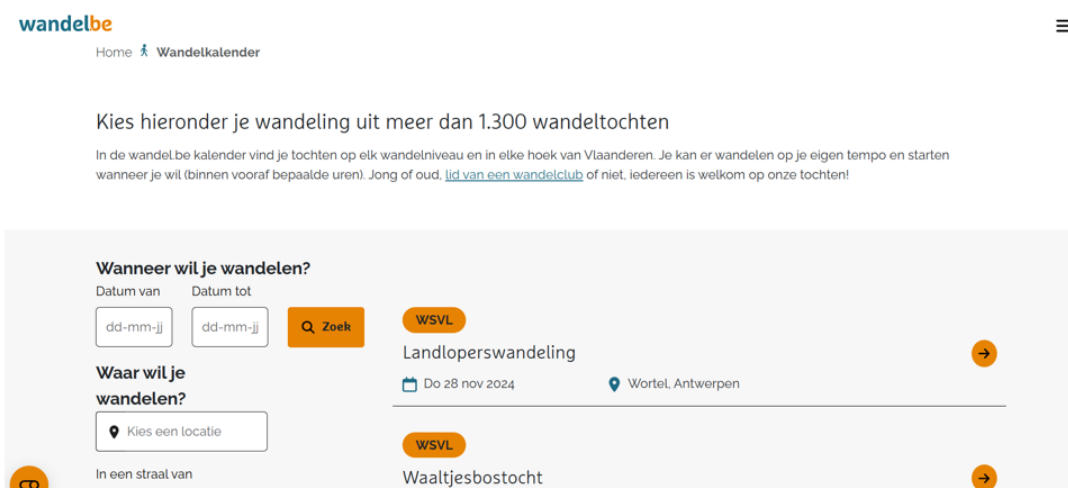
wandelbe

Home Wandelkalender

Kies hieronder je wandeling uit meer dan 1.300 wandeltochten

In de wandel.be kalender vind je tochten op elk wandelniveau en in elke hoek van Vlaanderen. Je kan er wandelen op je eigen tempo en starten wanneer je wil (binnen vooraf bepaalde uren). Jong of oud, lid van een wandelclub of niet, iedereen is welkom op onze tochten!

Wanneer wil je wandelen?

Datum van
dd-mm-jj

Datum tot
dd-mm-jj

Zoek

Waar wil je wandelen?

Kies een locatie

In een straal van

WSVL
Landloperswandeling
Do 28 nov 2024
Wortel, Antwerpen

WSVL
Waaltjesbostocht